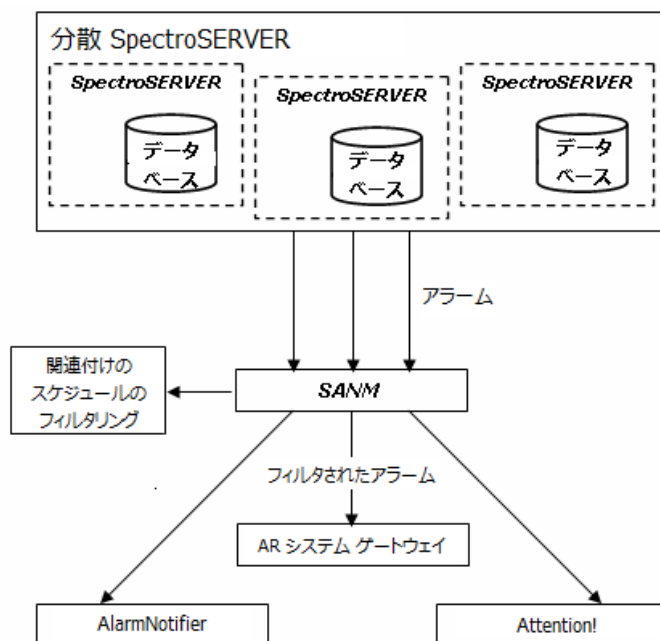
分散 SpectroSERVER

SpectroSERVER
データベース

SpectroSERVER
データベース

SpectroSERVER
データベース

アラーム

関連付けのスケジュールのフィルタリング

SANM

フィルタされたアラーム

AR システム ゲートウェイ

AlarmNotifier

Attention!